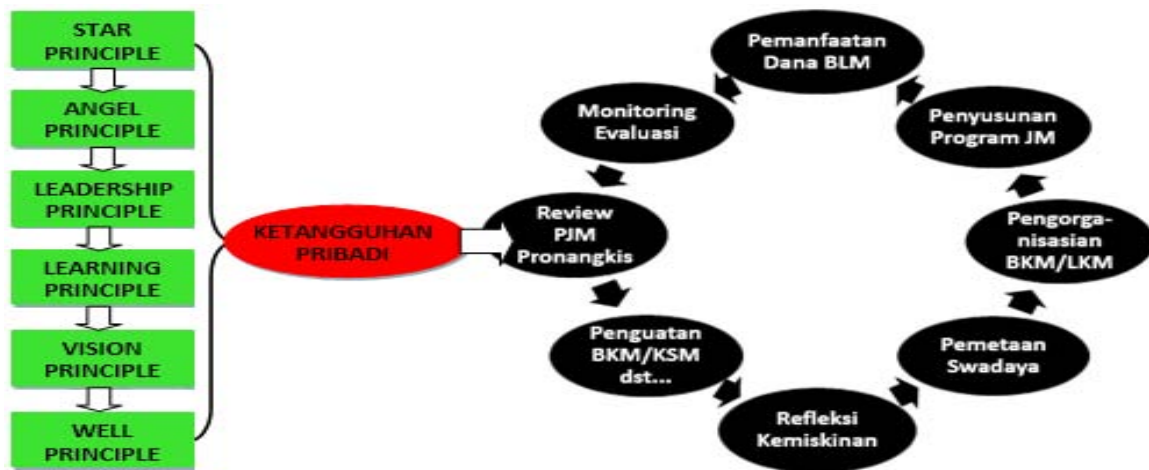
STAR PRINCIPLE

ANGEL PRINCIPLE

LEADERSHIP PRINCIPLE

LEARNING PRINCIPLE

VISION PRINCIPLE

WELL PRINCIPLE

KETANGGUHAN PRIBADI

Review PJM Pronangkis

Monitoring Evaluasi

Pemanfaatan Dana BLM

Penyusunan Program JM

Pengorganisasian BKM/LKM

Pemetaan Swadaya

Refleksi Kemiskinan

Penguatan BKM/KSM dst...